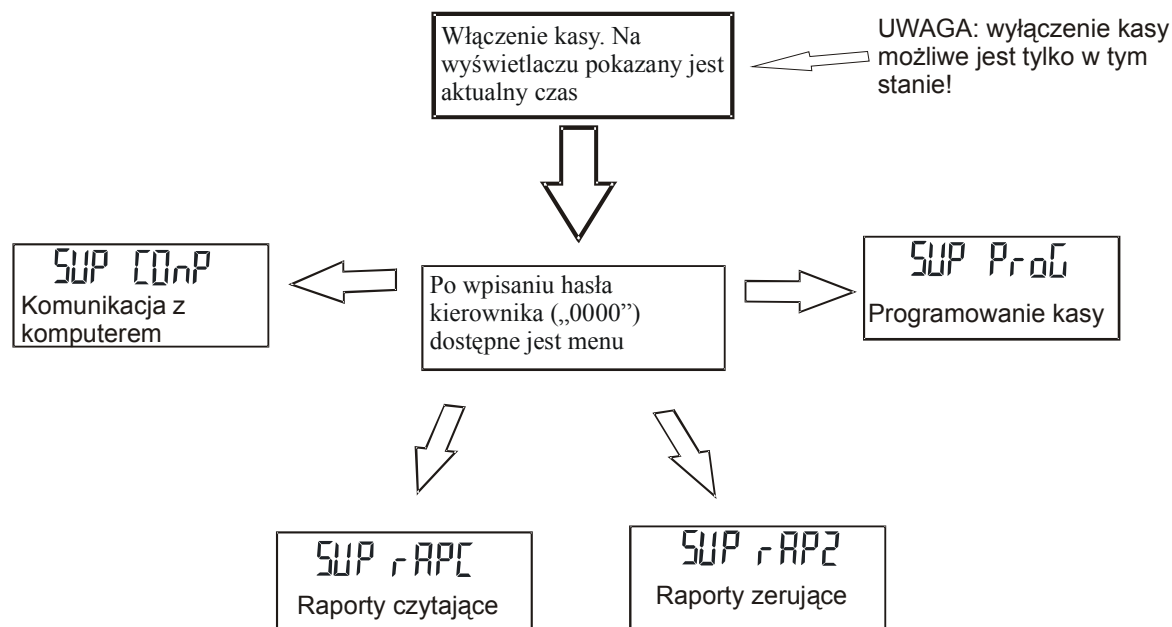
Włączenie kasy. Na wyświetlaczu pokazany jest aktualny czas

UWAGA: wyłączenie kasy możliwe jest tylko w tym stanie!

SUP COnP
Komunikacja z komputerem

Po wpisaniu hasła kierownika („0000") dostępne jest menu

SUP ProG
Programowanie kasy

SUP rAPC
Raporty czytające

SUP rAP2
Raporty zerujące